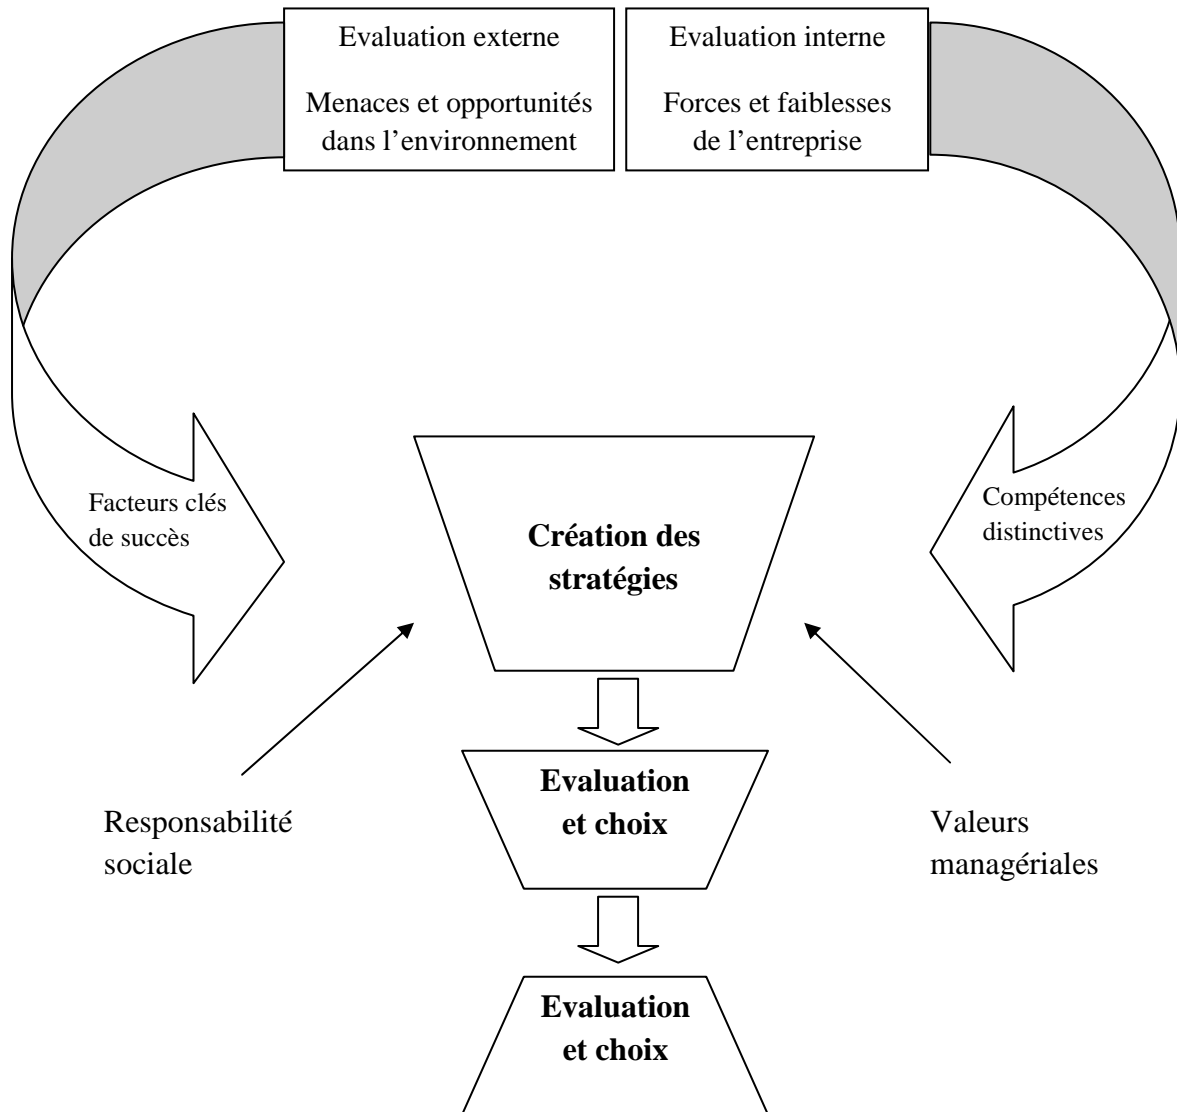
Evaluation externe

Menaces et opportunités dans l’environnement

Evaluation interne

Forces et faiblesses de l’entreprise

Facteurs clés de succès

Compétences distinctives

**Création des stratégies**

**Evaluation et choix**

Responsabilité sociale

Valeurs managériales

**Evaluation et choix**